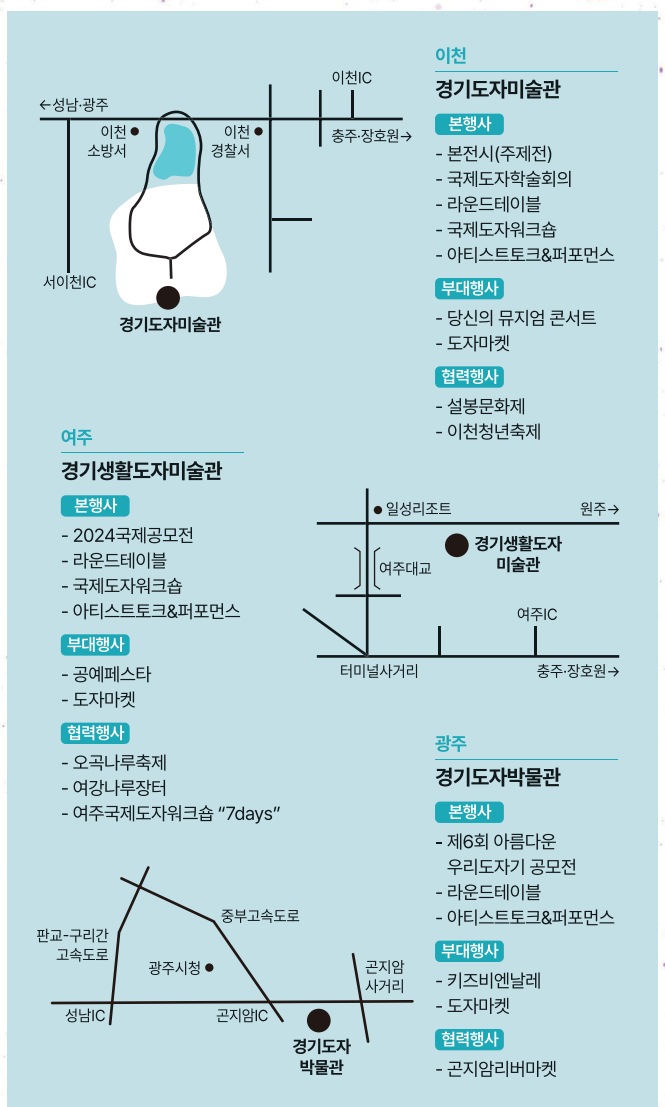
←성남·광주

이천IC

이천 소방서

이천 경찰서

충주·장호원→

서이천IC

경기도자미술관

이천

경기도자미술관

본행사

- 본전시(주제전)
- 국제도자학술회의
- 라운드테이블
- 국제도자워크숍
- 아티스트토크&퍼포먼스

부대행사

- 당신의 뮤지엄 콘서트
- 도자마켓

협력행사

- 설봉문화제
- 이천청년축제

여주

경기생활도자미술관

본행사

- 2024국제공모전
- 라운드테이블
- 국제도자워크숍
- 아티스트토크&퍼포먼스

부대행사

- 공예페스타
- 도자마켓

협력행사

- 오곡나루축제
- 여강나루장터
- 여주국제도자워크숍 “7days”

일성리조트

원주→

경기생활도자 미술관

여주대교

여주IC

터미널사거리

충주·장호원→

광주

경기도자박물관

본행사

- 제6회 아름다운 우리도자기 공모전
- 라운드테이블
- 아티스트토크&퍼포먼스

부대행사

- 키즈비엔날레
- 도자마켓

협력행사

- 곤지암리버마켓

중부고속도로

판교-구리간 고속도로

광주시청

곤지암 사거리

성남IC

곤지암IC

경기도자 박물관